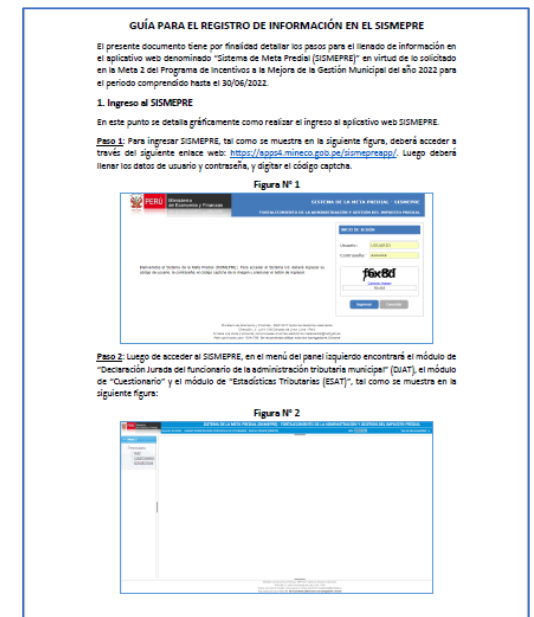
GUÍA PARA EL REGISTRO DE INFORMACIÓN EN EL SISMEPRE

El presente documento tiene por finalidad detallar los pasos para el llenado de información en el aplicativo web denominado "Sistema de Meta Predial (SISMEPRE)" en virtud de lo solicitado en la Meta 2 del Programa de Incentivos a la Mejora de la Gestión Municipal del año 2022 para el periodo comprendido hasta el 30/06/2022.

1. Ingreso al SISMEPRE

En este punto se detalla gráficamente como realizar el ingreso al aplicativo web SISMEPRE.

Paso 1: Para ingresar SISMEPRE, tal como se muestra en la siguiente figura, deberá acceder a través del siguiente enlace web: https://app4.mineco.gob.pe/sismepreapp/. Luego deberá llenar los datos de usuario y contraseña, y digitar el código captcha.

Figura N° 1

PERÚ Ministerio de Economía y Finanzas

SISTEMA DE LA META PREDIAL - SISMEPRE

FORTALECIMIENTO DE LA ADMINISTRACIÓN Y GESTIÓN DEL IMPUESTO PREDIAL

INICIO DE SESIÓN

Usuario: USUARIO

Contraseña: ••••••••

f6x8d

Ingresar Cancelar

Bienvenidos al Sistema de la Meta Predial (SISMEPRE). Para acceder al Sistema Ud. deberá ingresar su código de usuario, la contraseña y el código captcha de la imagen y presionar el botón de ingresar.

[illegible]

Paso 2: Luego de acceder al SISMEPRE, en el menú del panel izquierdo encontrará el módulo de "Declaración Jurada del funcionario de la administración tributaria municipal" (DJAT), el módulo de "Cuestionario" y el módulo de "Estadísticas Tributarias (ESAT)", tal como se muestra en la siguiente figura:

Figura N° 2

SISTEMA DE LA META PREDIAL (SISMEPRE) - FORTALECIMIENTO DE LA ADMINISTRACIÓN Y GESTIÓN DEL IMPUESTO PREDIAL

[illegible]